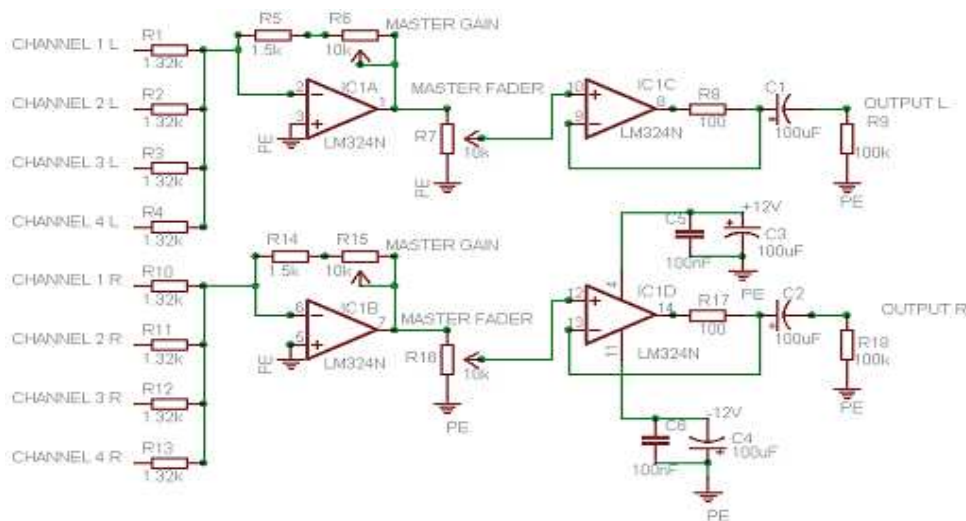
CHANNEL 1 L
R1
1.32k
CHANNEL 2 L
R2
1.32k
CHANNEL 3 L
R3
1.32k
CHANNEL 4 L
R4
1.32k
R5
1.5k
R6
10k
MASTER GAIN
2
3
IC1A
1
LM324N
PE
MASTER FADER
R7
10k
PE
10
9
IC1C
8
LM324N
R8
100
C1
100uF
OUTPUT L
R9
100k
PE

CHANNEL 1 R
R10
1.32k
CHANNEL 2 R
R11
1.32k
CHANNEL 3 R
R12
1.32k
CHANNEL 4 R
R13
1.32k
R14
1.5k
R15
10k
MASTER GAIN
6
5
IC1B
7
LM324N
PE
MASTER FADER
R16
10k
PE
+12V
C5
100nF
C3
100uF
PE
12
13
4
IC1D
14
11
LM324N
R17
100
C2
100uF
OUTPUT R
R18
100k
PE
-12V
C6
100nF
C4
100uF
PE